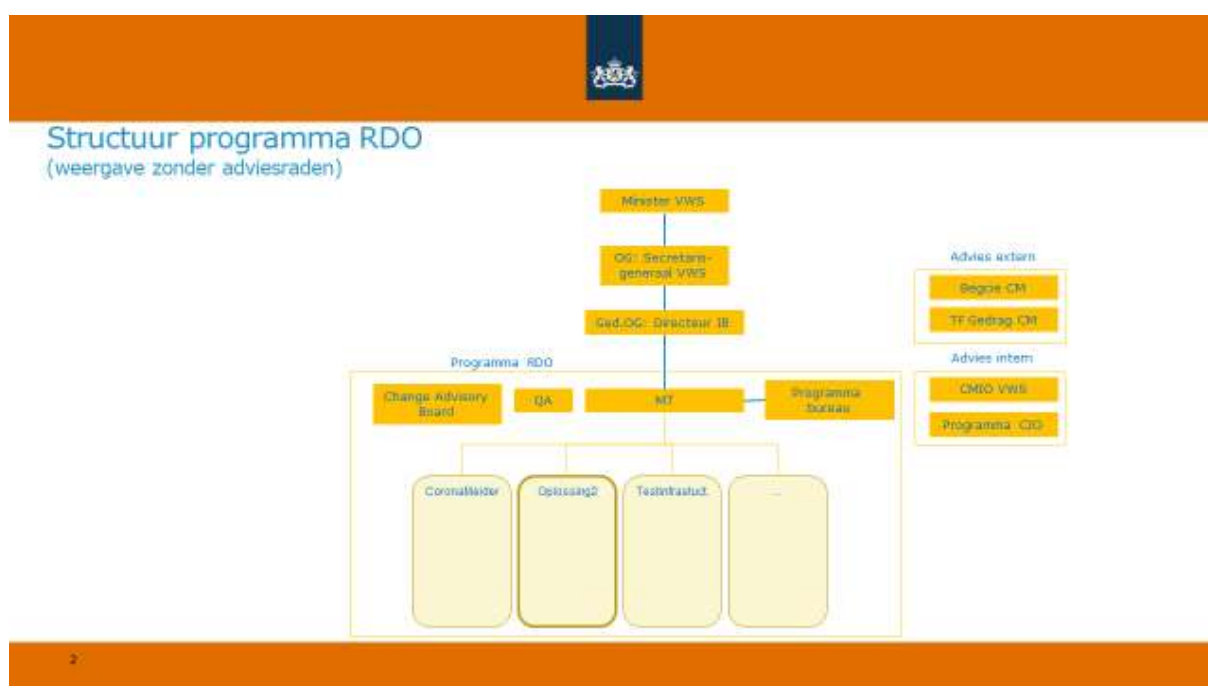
Structuur programma RDO
(weergave zonder adviesraden)

Minister VWS

SG: Secretaris-generaal VWS

Ged.SG: Directeur IB

Programma RDO

Change Advisory Board

QA

MT

Programma bureau

CoronaMelder

Oplossing2

Testinfrastuct.

...

Advies extern

Regie CM

TF Gedrag CM

Advies intern

CMIO VWS

Programma CIO

2